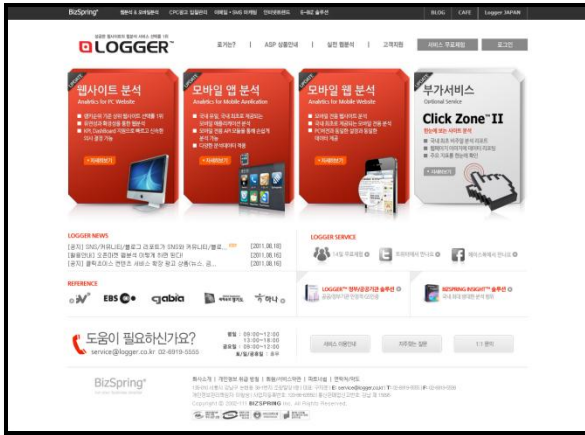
BizSpring | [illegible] | BLOG | CAFE | Logger JAPAN

LOGGER™

로거는? | ASP 상품안내 | 실전 활용서 | 고객지원 | 서비스 무료체험 | 로그인

웹사이트 분석
Analytics for PC Website
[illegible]
자세히보기

모바일 앱 분석
Analytics for Mobile Application
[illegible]
자세히보기

모바일 웹 분석
Analytics for Mobile Website
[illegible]
자세히보기

부가서비스
Optional Service
Click Zone™ II
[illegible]
자세히보기

LOGGER NEWS
[공지] SNS(커뮤니티)/블로그 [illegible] (2011.08.18)
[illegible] (2011.08.16)
[공지] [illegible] (2011.08.16)

LOGGER SERVICE

REFERENCE
EBS gabia

LOGGER™ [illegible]
BIZSPRING INSIGHT™ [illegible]

도움이 필요하신가요?
service@logger.co.kr 02-6919-5555
평일 : 09:00~12:00 13:00~18:00
토요일 : 09:00~12:00
일/법정공휴일 : 휴무

서비스 이용안내 | 자주하는 질문 | 1:1 문의

BizSpring
회사소개 | 개인정보 취급 방침 | 회원서비스약관 | 제휴 | 찾아오시는 길
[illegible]
Copyright © 2002-2011 BIZSPRING Inc. All Rights Reserved.